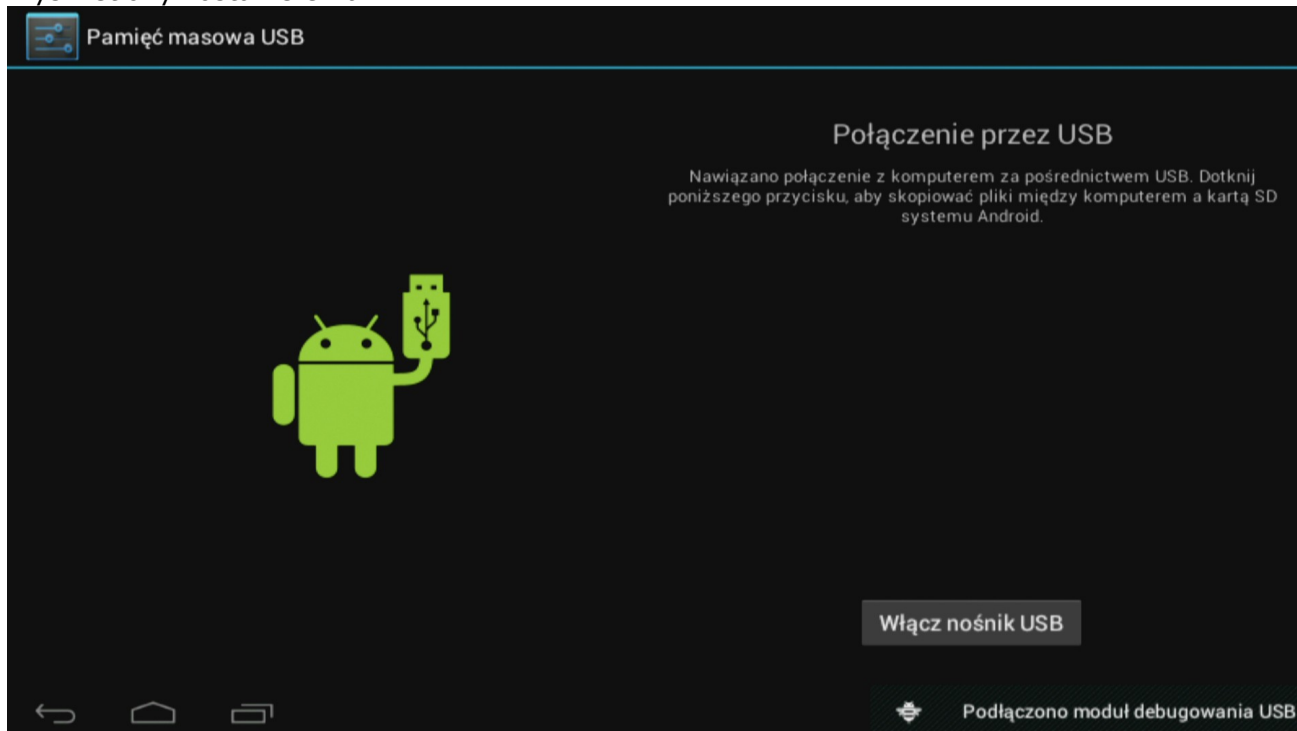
Pamięć masowa USB

Połączenie przez USB

Nawiązano połączenie z komputerem za pośrednictwem USB. Dotknij poniższego przycisku, aby skopiować pliki między komputerem a kartą SD systemu Android.

Włącz nośnik USB

Podłączono moduł debugowania USB